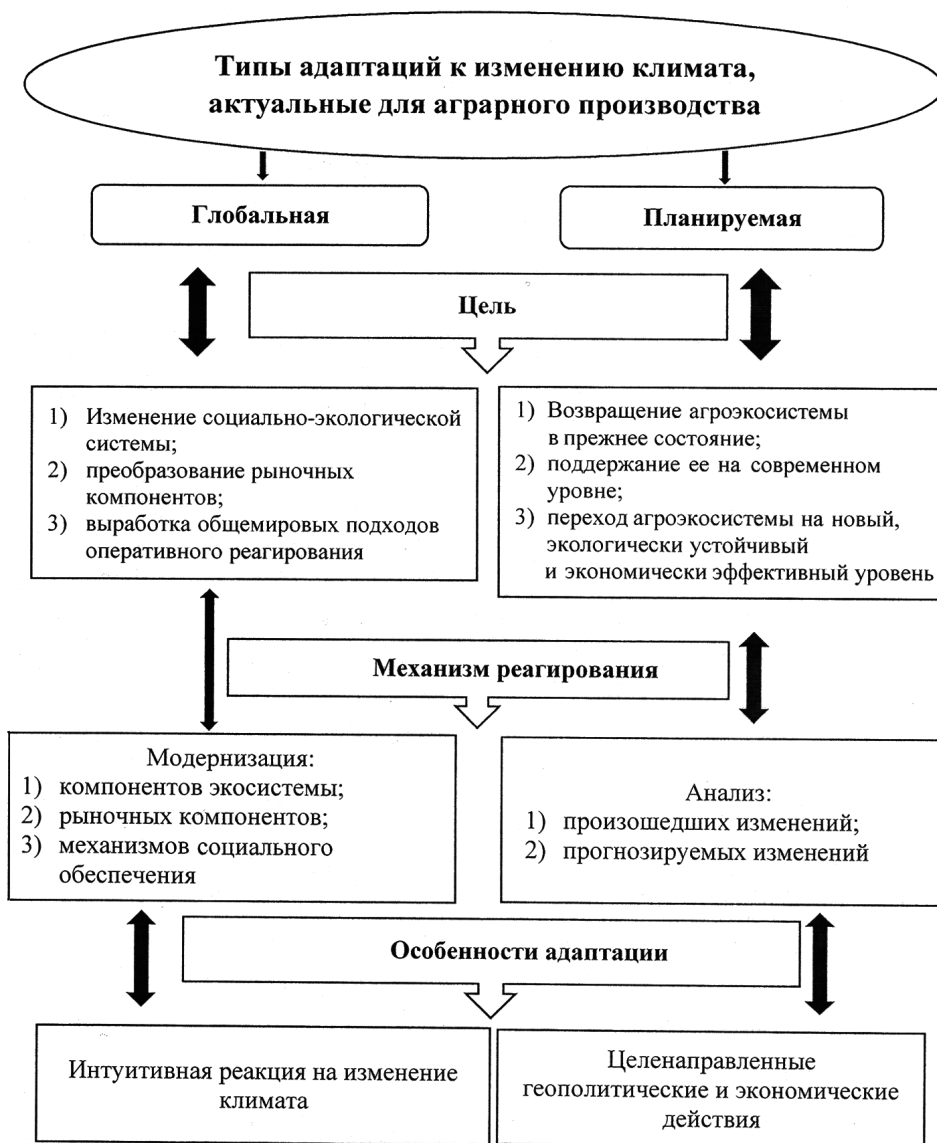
Типы адаптаций к изменению климата, актуальные для аграрного производства

Глобальная

Планируемая

Цель

1) Изменение социально-экологической системы;
2) преобразование рыночных компонентов;
3) выработка общемировых подходов оперативного реагирования

1) Возвращение агроэкосистемы в прежнее состояние;
2) поддержание ее на современном уровне;
3) переход агроэкосистемы на новый, экологически устойчивый и экономически эффективный уровень

Механизм реагирования

Модернизация:
1) компонентов экосистемы;
2) рыночных компонентов;
3) механизмов социального обеспечения

Анализ:
1) произошедших изменений;
2) прогнозируемых изменений

Особенности адаптации

Интуитивная реакция на изменение климата

Целенаправленные геополитические и экономические действия